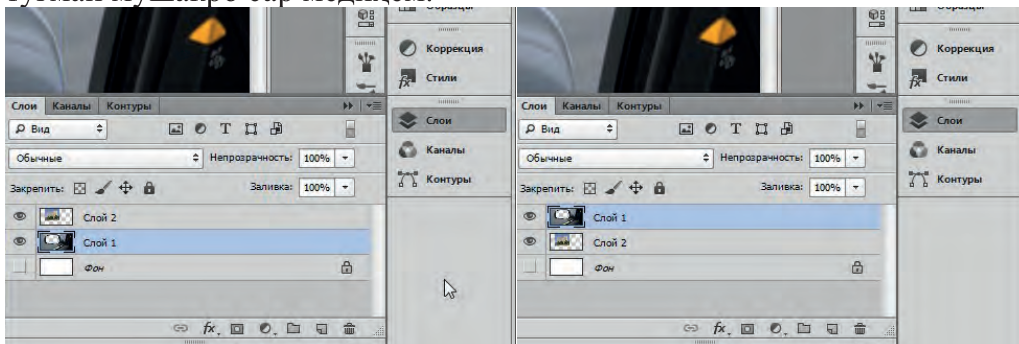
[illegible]

Образцы
Коррекция
Стили
Слои Каналы Контуры
Вид
Обычные
Непрозрачность: 100%
Закрепить:
Заливка: 100%
Слой 2
Слой 1
Фон
Слои
Каналы
Контуры

Образцы
Коррекция
Стили
Слои Каналы Контуры
Вид
Обычные
Непрозрачность: 100%
Закрепить:
Заливка: 100%
Слой 1
Слой 2
Фон
Слои
Каналы
Контуры